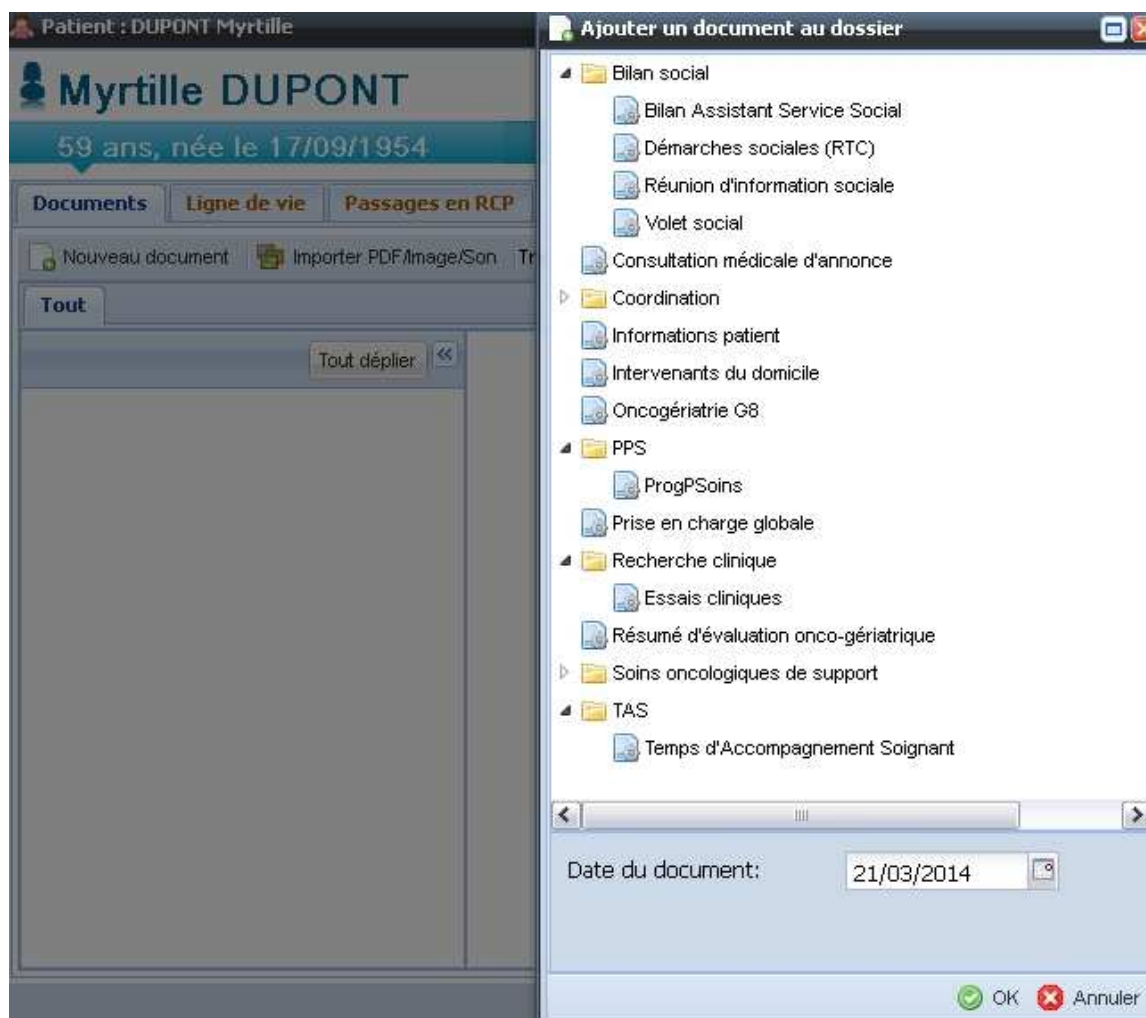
Patient : DUPONT Myrtille

Myrtille DUPONT

59 ans, née le 17/09/1954

Documents | Ligne de vie | Passages en RCP

Nouveau document | Importer PDF/Image/Son | Tr

Tout

Tout déplier «

Ajouter un document au dossier

Bilan social
Bilan Assistant Service Social
Démarches sociales (RTC)
Réunion d'information sociale
Volet social
Consultation médicale d'annonce
Coordination
Informations patient
Intervenants du domicile
Oncogériatrie G8
PPS
ProgPSoins
Prise en charge globale
Recherche clinique
Essais cliniques
Résumé d'évaluation onco-gériatrique
Soins oncologiques de support
TAS
Temps d'Accompagnement Soignant

Date du document: 21/03/2014

OK Annuler